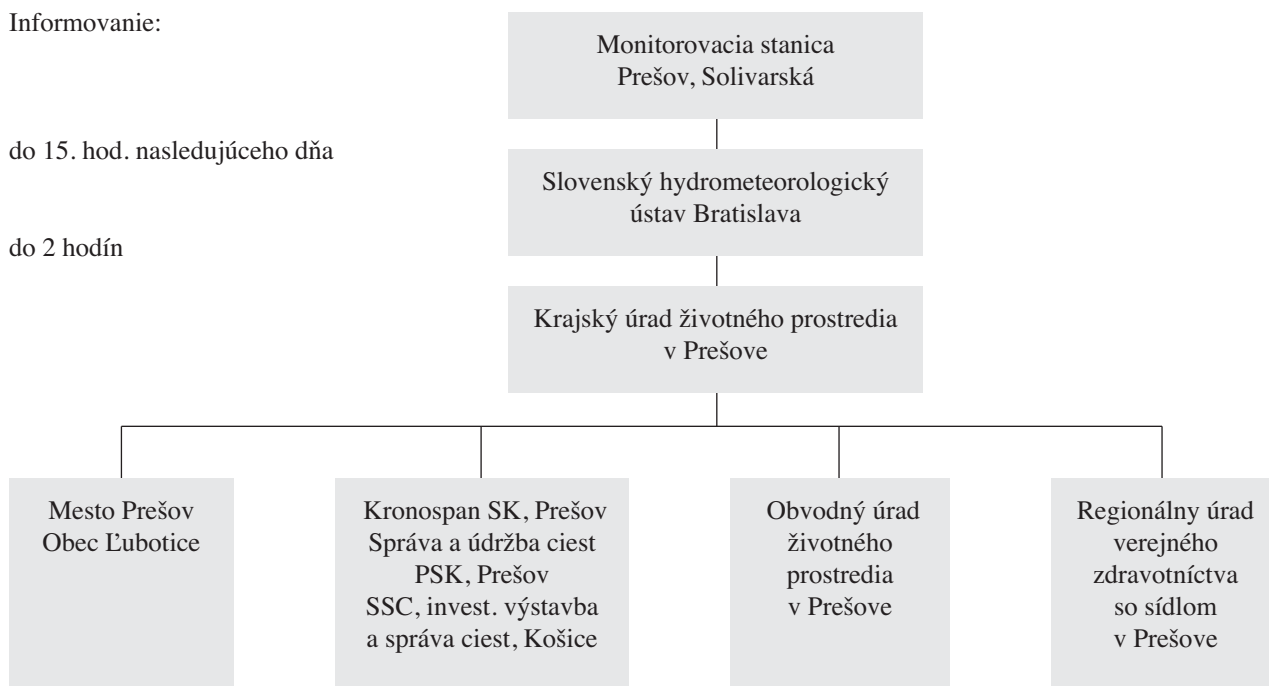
Informovanie:

Monitorovacia stanica Prešov, Solivarská

do 15. hod. nasledujúceho dňa

Slovenský hydrometeorologický ústav Bratislava

do 2 hodín

Krajský úrad životného prostredia v Prešove

Mesto Prešov
Obec Ľubotice

Kronospan SK, Prešov
Správa a údržba ciest PSK, Prešov
SSC, invest. výstavba a správa ciest, Košice

Obvodný úrad životného prostredia v Prešove

Regionálny úrad verejného zdravotníctva so sídlom v Prešove